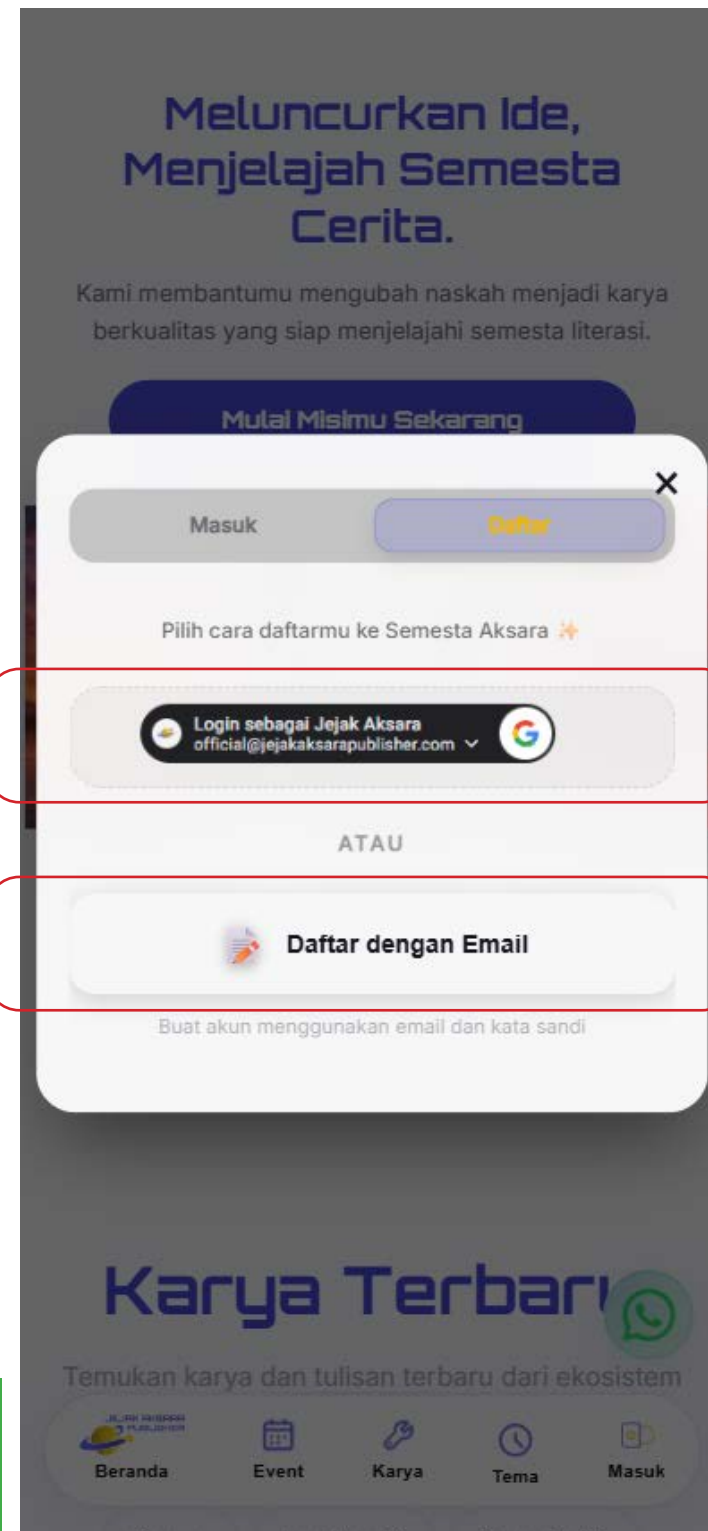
Meluncurkan Ide, Menjelajah Semesta Cerita.

Kami membantumu mengubah naskah menjadi karya berkualitas yang siap menjelajahi semesta literasi.

Mulai Misimu Sekarang

Masuk
Daftar

Pilih cara daftarmu ke Semesta Aksara ✨

Login sebagai Jejak Aksara
official@jejakaksarapublisher.com

ATAU

Daftar dengan Email

Buat akun menggunakan email dan kata sandi

Karya Terbar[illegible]

Temukan karya dan tulisan terbaru dari ekosistem

JEJAK AKSARA PUBLISHER
Beranda
Event
Karya
Tema
Masuk